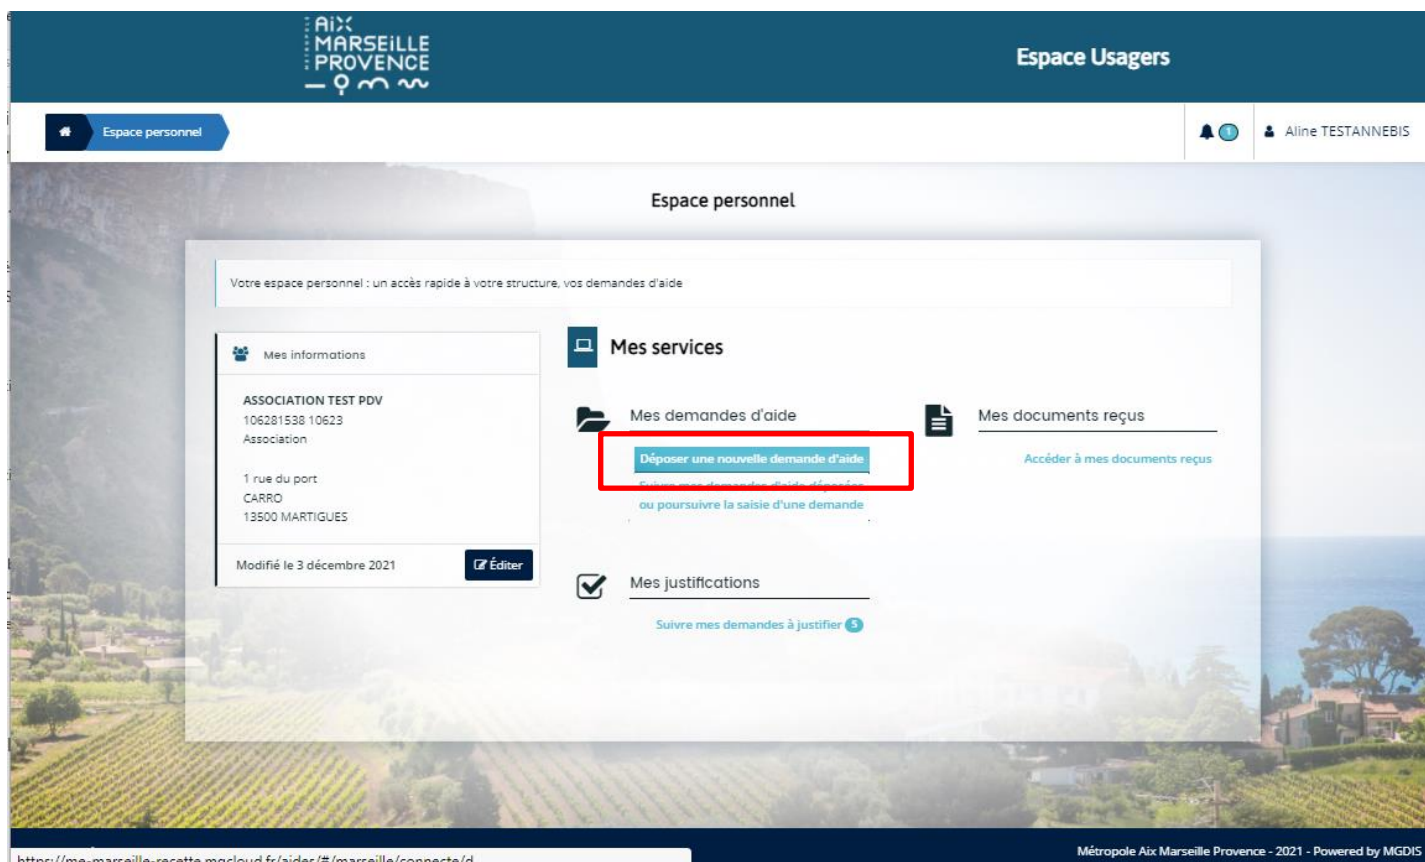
AIX MARSEILLE PROVENCE

Espace Usagers

Espace personnel

1

Aline TESTANNEBIS

Espace personnel

Votre espace personnel : un accès rapide à votre structure, vos demandes d'aide

Mes informations

ASSOCIATION TEST PDV
106281538 10623
Association

1 rue du port
CARRO
13500 MARTIGUES

Modifié le 3 décembre 2021

Éditer

Mes services

Mes demandes d'aide

Déposer une nouvelle demande d'aide

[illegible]
ou poursuivre la saisie d'une demande

Mes documents reçus

Accéder à mes documents reçus

Mes justifications

Suivre mes demandes à justifier 5

https://me-marseille-recette.mgcloud.fr/aides/#/marseille/connecte/d

Métropole Aix Marseille Provence - 2021 - Powered by MGDIS